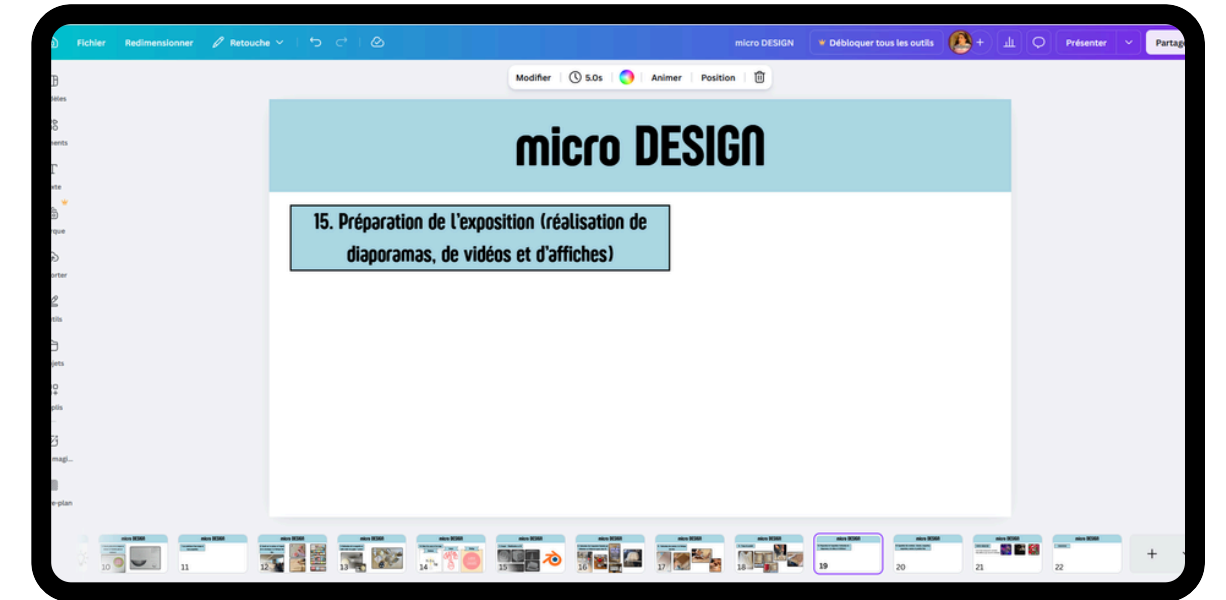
Fichier Redimensionner Retouche

micro DESIGN Débloquer tous les outils Présenter Partag

Modifier 5.0s Animer Position

dèles
ments
exte
rque
orter
tils
jets
gils
magi...
e-plan

micro DESIGN

15. Préparation de l'exposition (réalisation de diaporamas, de vidéos et d'affiches)

10 11 12 13 14 15 16 17 18 19 20 21 22

+